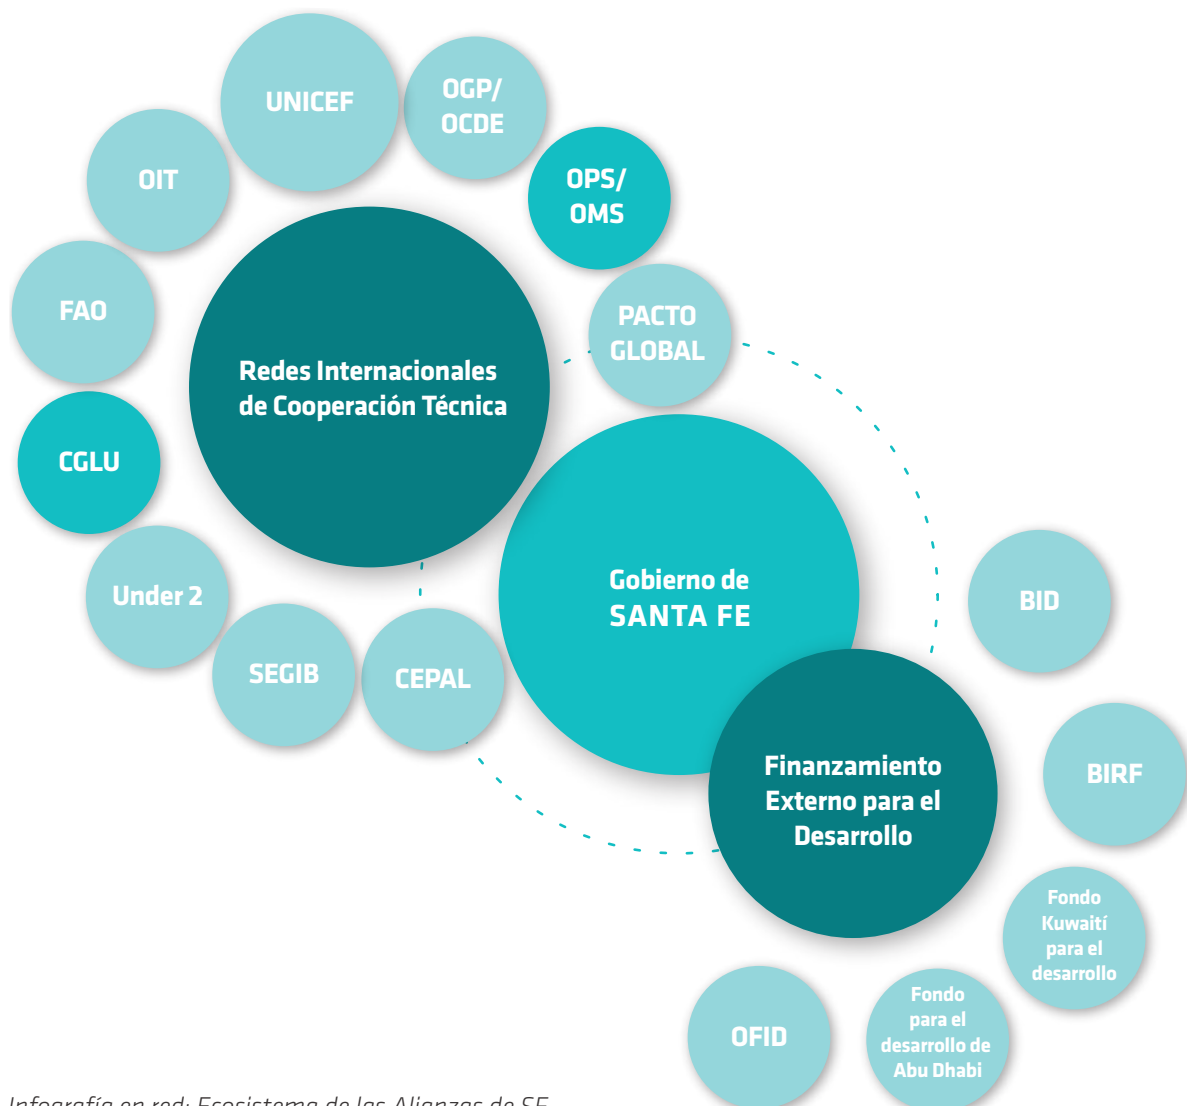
UNICEF

OGP/
OCDE

OIT

OPS/
OMS

FAO

PACTO
GLOBAL

Redes Internacionales
de Cooperación Técnica

CGLU

Gobierno de
SANTA FE

BID

Under 2

SEGIB

CEPAL

Finanzamiento
Externo para el
Desarrollo

BIRF

Fondo
Kuwaití
para el
desarrollo

OFID

Fondo
para el
desarrollo de
Abu Dhabi

Infografía en red: Ecosistema de las Alianzas de SF